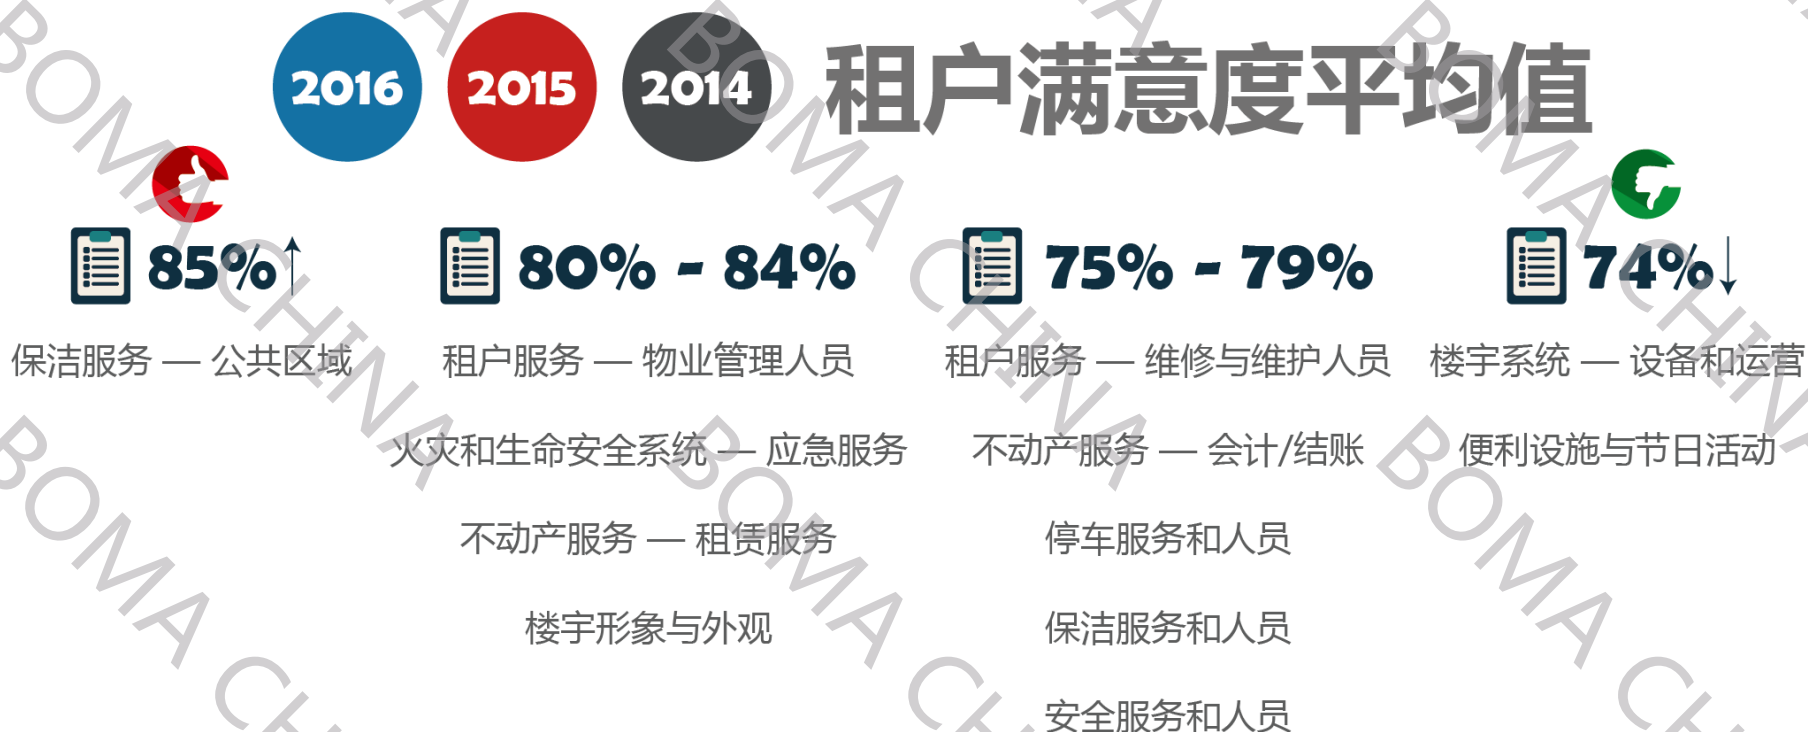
2016 2015 2014 租户满意度平均值

85%↑
保洁服务 — 公共区域

80% - 84%
租户服务 — 物业管理人员
火灾和生命安全系统 — 应急服务
不动产服务 — 租赁服务
楼宇形象与外观

75% - 79%
租户服务 — 维修与维护人员
不动产服务 — 会计/结账
停车服务和人员
保洁服务和人员
安全服务和人员

74%↓
楼宇系统 — 设备和运营
便利设施与节日活动

BOMA CHINA BOMA CHINA BOMA CHINA BOMA CHINA